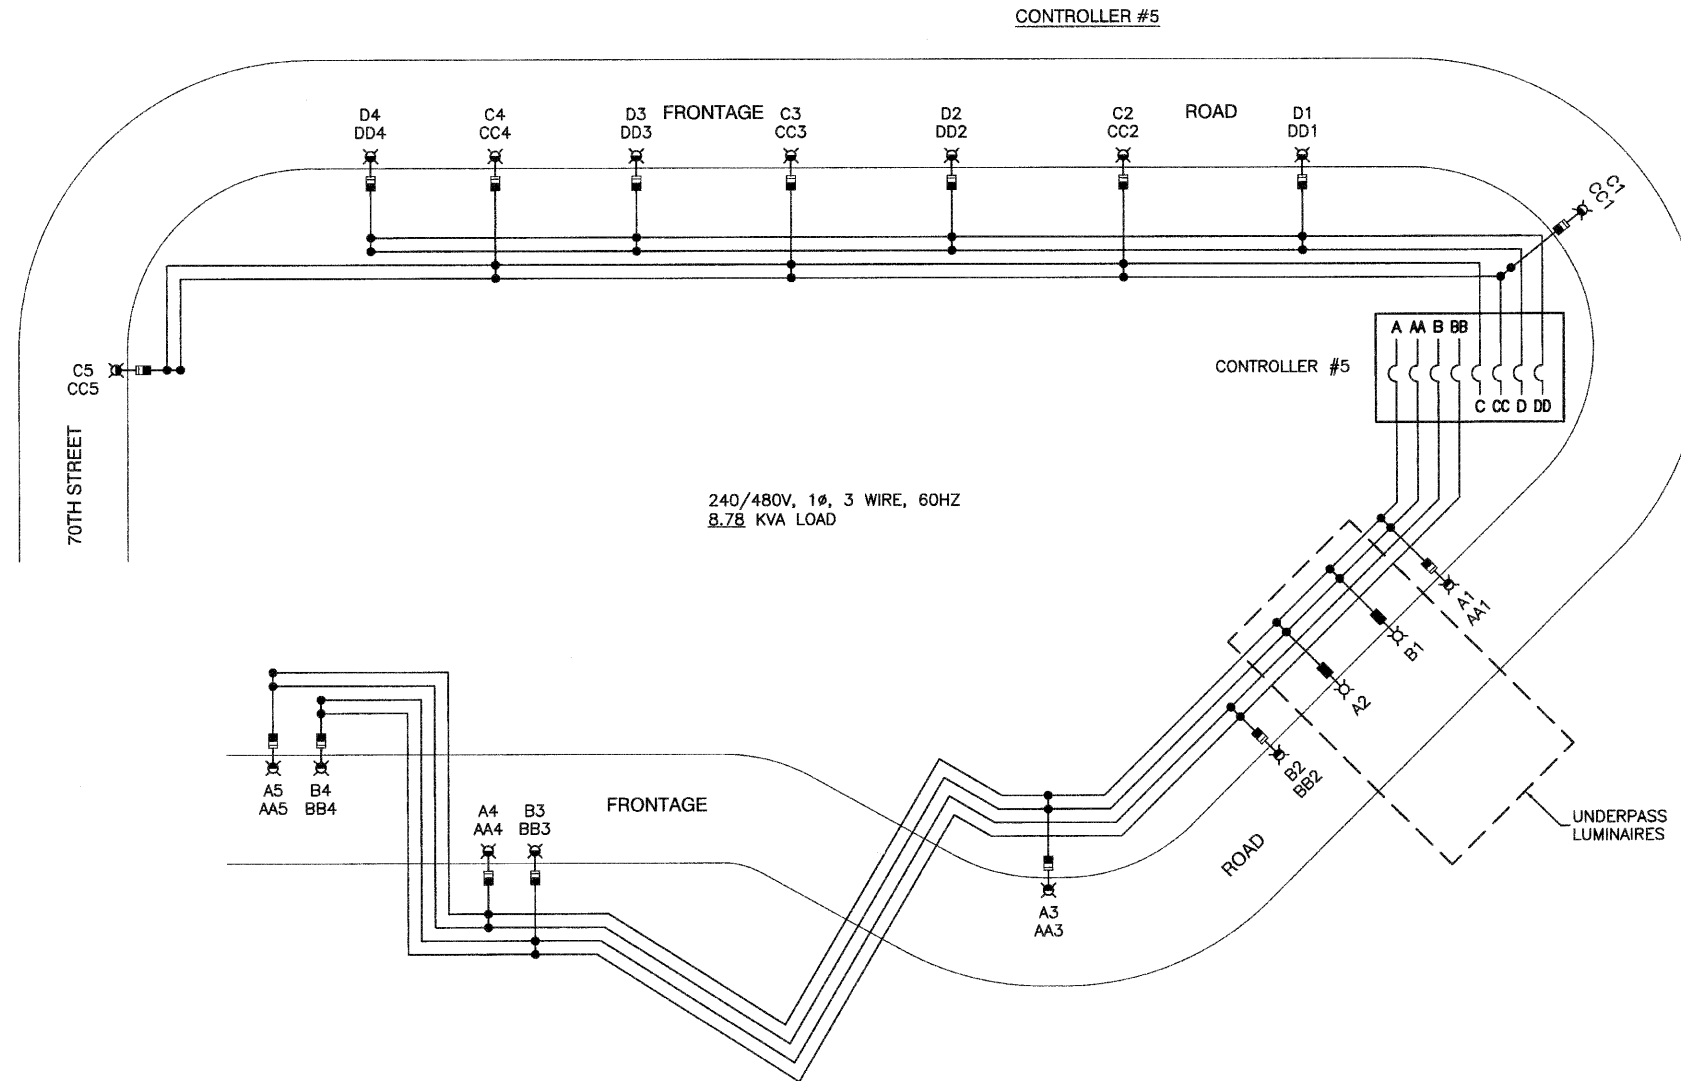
CONTROLLER #5

D4
DD4

C4
CC4

D3
DD3

FRONTAGE

C3
CC3

D2
DD2

C2
CC2

ROAD

D1
DD1

C1
CC1

C5
CC5

A AA B BB

CONTROLLER #5

C CC D DD

70TH STREET

240/480V, 1ø, 3 WIRE, 60HZ
8.78 KVA LOAD

A1
AA1

B1

A2

B2
BB2

A5
AA5

B4
BB4

A4
AA4

B3
BB3

FRONTAGE

A3
AA3

ROAD

UNDERPASS
LUMINAIRES